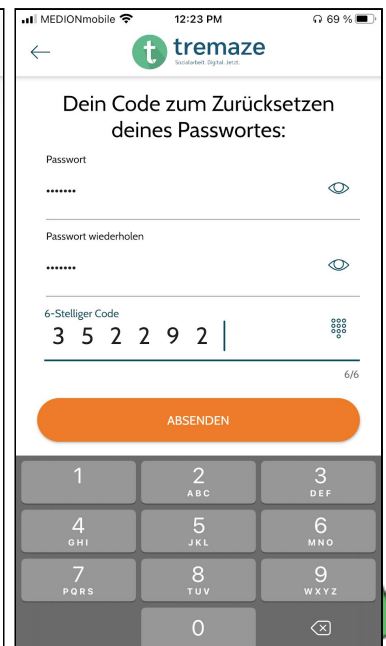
MEDIONmobile 12:23 PM 69 %

t tremaze
Sozialarbeit. Digital. Jetzt.

Dein Code zum Zurücksetzen deines Passwortes:

Passwort
•••••••

Passwort wiederholen
•••••••

6-Stelliger Code
3 5 2 2 9 2

6/6

ABSENDEN

1
2 ABC
3 DEF
4 GHI
5 JKL
6 MNO
7 PQRS
8 TUV
9 WXYZ
0